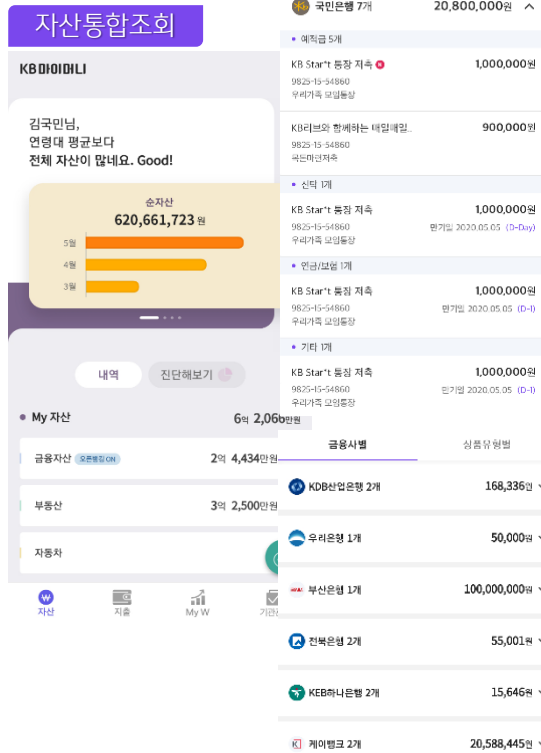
자산통합조회

KB마이머니

김국민님,
연령대 평균보다
전체 자산이 많네요. Good!

순자산
620,661,723 원

5월
4월
3월

내역
진단해보기

My 자산 6억 2,066만원

금융자산 오픈뱅킹 ON 2억 4,434만원

부동산 3억 2,500만원

자동차

자산
지출
My W
기관

국민은행 7개 20,800,000원

예적금 5개

KB Star*t 통장 저축 1,000,000원
9825-15-54860
우리가족 모임통장

KB리브와 함께하는 매일매일.. 900,000원
9825-15-54860
국민마연저축

신탁 1개

KB Star*t 통장 저축 1,000,000원
9825-15-54860 만기일 2020.05.05 (D-Day)
우리가족 모임통장

연금/보험 1개

KB Star*t 통장 저축 1,000,000원
9825-15-54860 만기일 2020.05.05 (D-1)
우리가족 모임통장

기타 1개

KB Star*t 통장 저축 1,000,000원
9825-15-54860 만기일 2020.05.05 (D-1)
우리가족 모임통장

금융사별
상품유형별

KDB산업은행 2개 168,336원

우리은행 1개 50,000원

부산은행 1개 100,000,000원

전북은행 2개 55,001원

KEB하나은행 2개 15,646원

케이뱅크 2개 20,588,445원